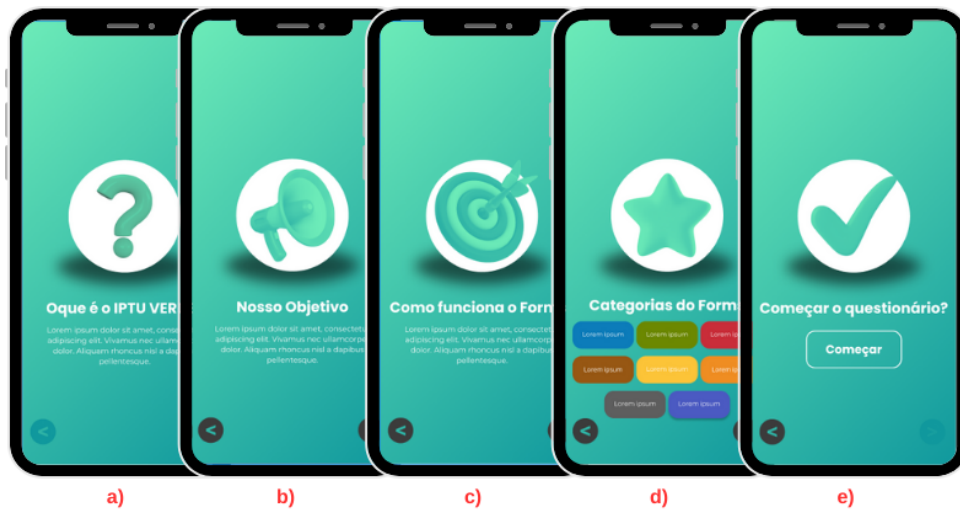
Oque é o IPTU VER

Lorem ipsum dolor sit amet, consect adipiscing elit. Vivamus nec ullamc dolor. Aliquam rhoncus nisl a dapib pellentesque.

<

a)

Nosso Objetivo

Lorem ipsum dolor sit amet, consectet adipiscing elit. Vivamus nec ullamcorp dolor. Aliquam rhoncus nisl a dapibus pellentesque.

<

b)

Como funciona o Form

Lorem ipsum dolor sit amet, consectet adipiscing elit. Vivamus nec ullamcorp dolor. Aliquam rhoncus nisl a dapibus pellentesque.

<

c)

Categorias do Form

Lorem ipsum

Lorem ipsum

Lorem ipsum

Lorem ipsum

Lorem ipsum

Lorem ipsum

Lorem ipsum

Lorem ipsum

<

d)

Começar o questionário?

Começar

<

>

e)